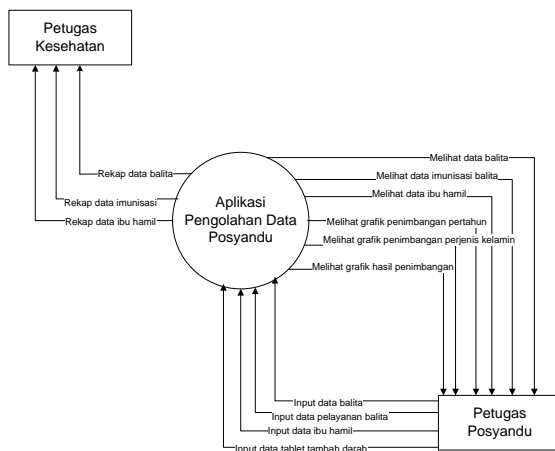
Petugas Kesehatan

Rekap data balita

Rekap data imunisasi

Rekap data ibu hamil

Aplikasi Pengolahan Data Posyandu

Melihat data balita

Melihat data imunisasi balita

Melihat data ibu hamil

Melihat grafik penimbangan pertahun

Melihat grafik penimbangan perjenis kelamin

Melihat grafik hasil penimbangan

Input data balita

Input data pelayanan balita

Input data ibu hamil

Input data tablet tambah darah

Petugas Posyandu